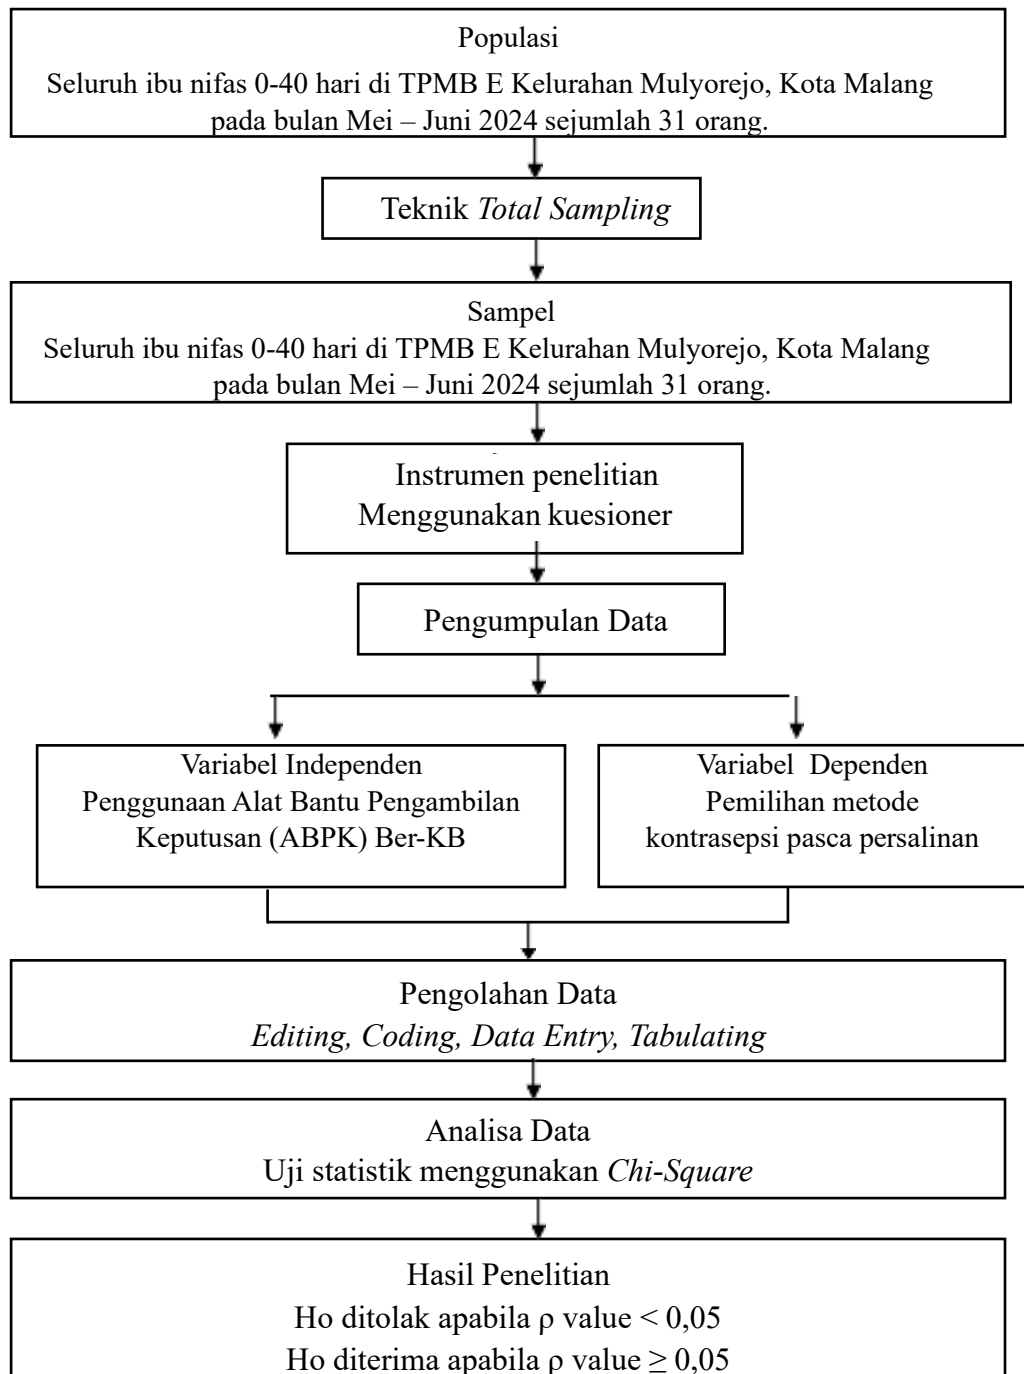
Populasi
Seluruh ibu nifas 0-40 hari di TPMB E Kelurahan Mulyorejo, Kota Malang pada bulan Mei – Juni 2024 sejumlah 31 orang.

Teknik *Total Sampling*

Sampel
Seluruh ibu nifas 0-40 hari di TPMB E Kelurahan Mulyorejo, Kota Malang pada bulan Mei – Juni 2024 sejumlah 31 orang.

Instrumen penelitian
Menggunakan kuesioner

Pengumpulan Data

Variabel Independen
Penggunaan Alat Bantu Pengambilan Keputusan (ABPK) Ber-KB

Variabel Dependen
Pemilihan metode kontrasepsi pasca persalinan

Pengolahan Data
*Editing, Coding, Data Entry, Tabulating*

Analisa Data
Uji statistik menggunakan *Chi-Square*

Hasil Penelitian
Ho ditolak apabila $\rho$ value $< 0,05$
Ho diterima apabila $\rho$ value $\geq 0,05$